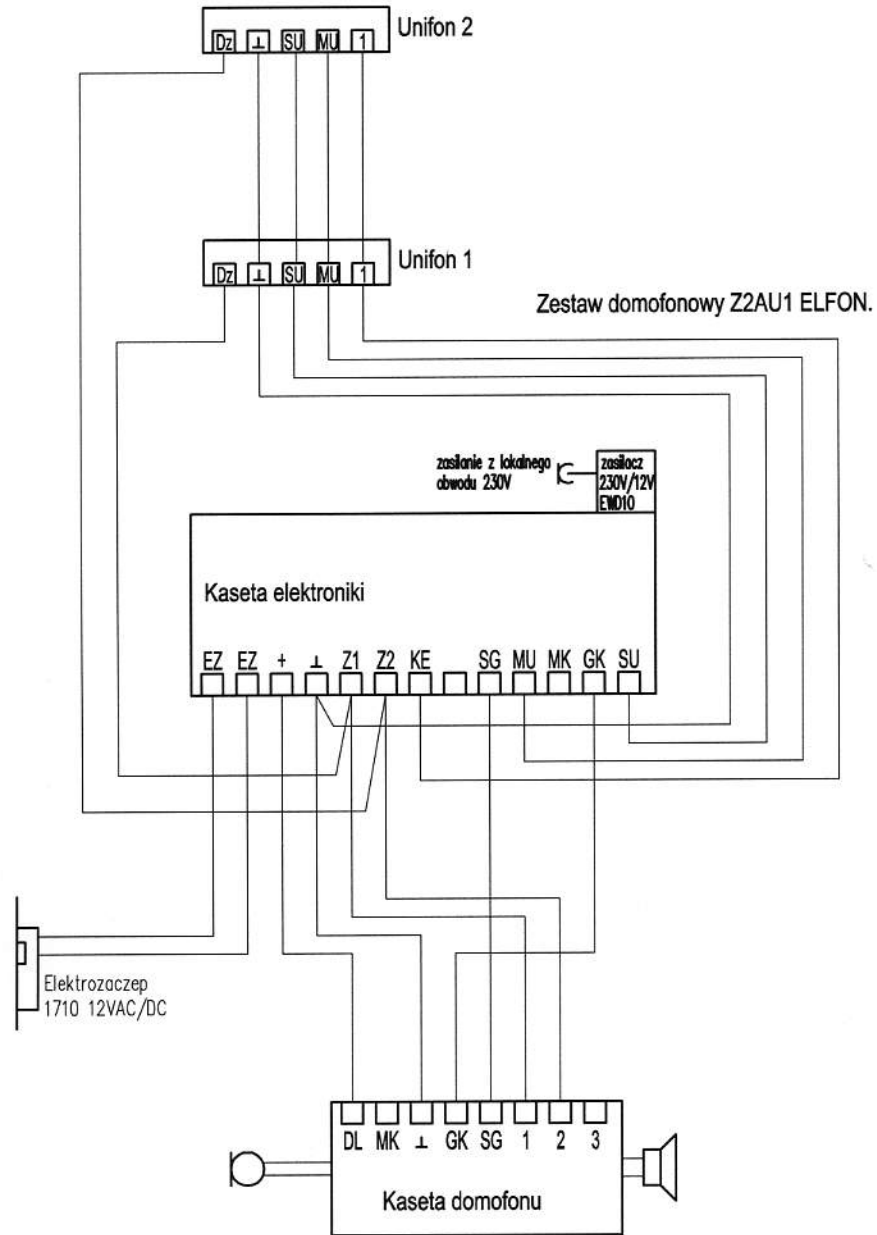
Dz ⊥ SU MU 1 Unifon 2

Dz ⊥ SU MU 1 Unifon 1

Zestaw domofonowy Z2AU1 ELFON.

zasilanie z lokalnego obwodu 230V

zasilacz 230V/12V EWD10

Kaseta elektroniki

EZ EZ + ⊥ Z1 Z2 KE SG MU MK GK SU

Elektrozaczep 1710 12VAC/DC

DL MK ⊥ GK SG 1 2 3

Kaseta domofonu